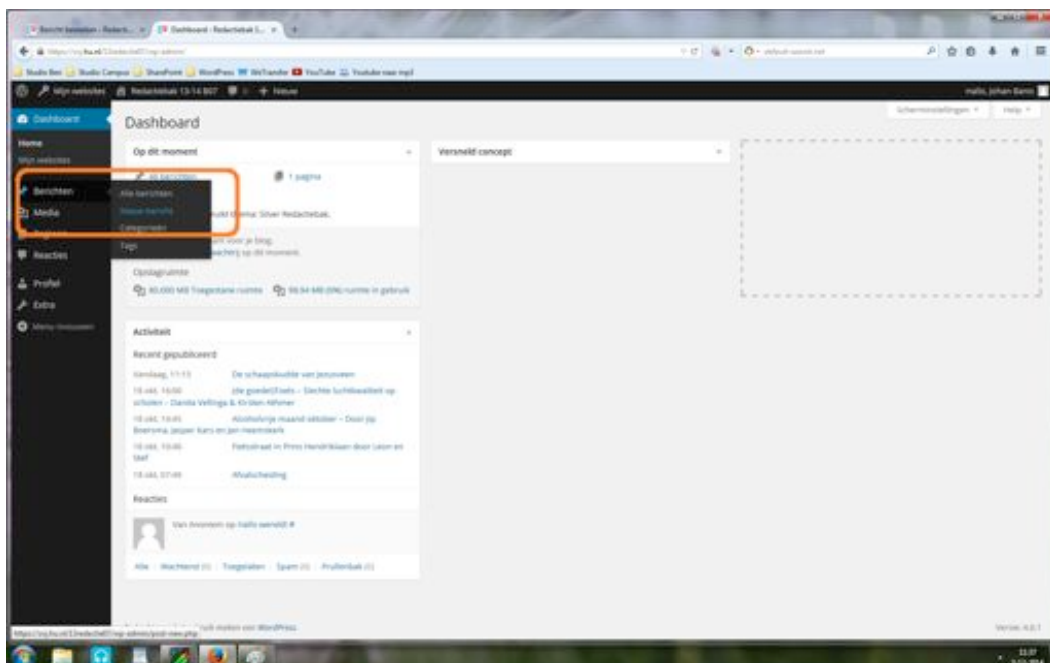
Dashboard

Dashboard
Home
Mijn websites
Berichten
Alle berichten
Nieuw bericht
Categorieën
Tags
Media
Reacties
Profiel
Extra
Menu invouwen

Op dit moment
1 pagina
Opslagruimte
Activiteit
Recent gepubliceerd
De schaapskudde van Jenzoveen
Alcoholvrije maand oktober
Fietsstraat in Prins Hendriklaan door Leon en Stef
Afvalscheiding
Reacties
Van Anoniem op Hallo wereld! #
Alle | Wachtend (0) | Toegelaten | Spam (0) | Prullenbak (0)

Versneld concept

Schermopties | Help
Hallo, Johan Bams
+ Nieuw
Mijn websites
Studio Bee | Studio Campus | SharePoint | WordPress | WeTransfer | YouTube | Youtube naar mp3
Maak gebruik van WordPress.
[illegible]